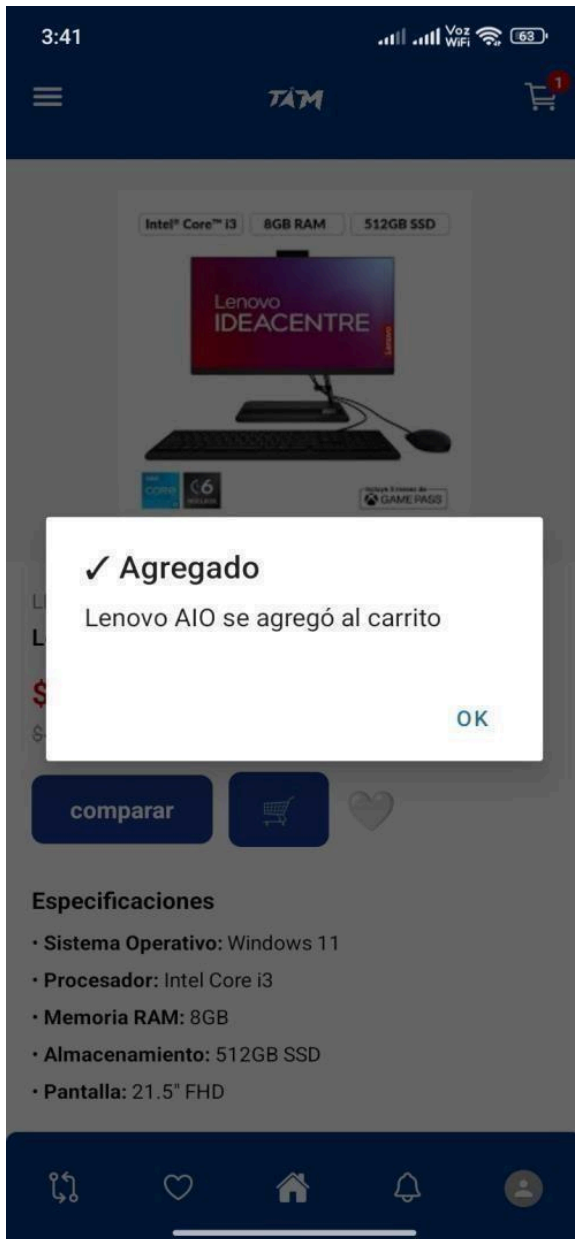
3:41
Voz WiFi 63

TAM

1

Intel® Core™ i3 | 8GB RAM | 512GB SSD

Lenovo
IDEACENTRE

Lenovo

core i3

GAME PASS

✓ Agregado
Lenovo AIO se agregó al carrito

OK

L
L
$
$

comparar

Especificaciones
· Sistema Operativo: Windows 11
· Procesador: Intel Core i3
· Memoria RAM: 8GB
· Almacenamiento: 512GB SSD
· Pantalla: 21.5" FHD